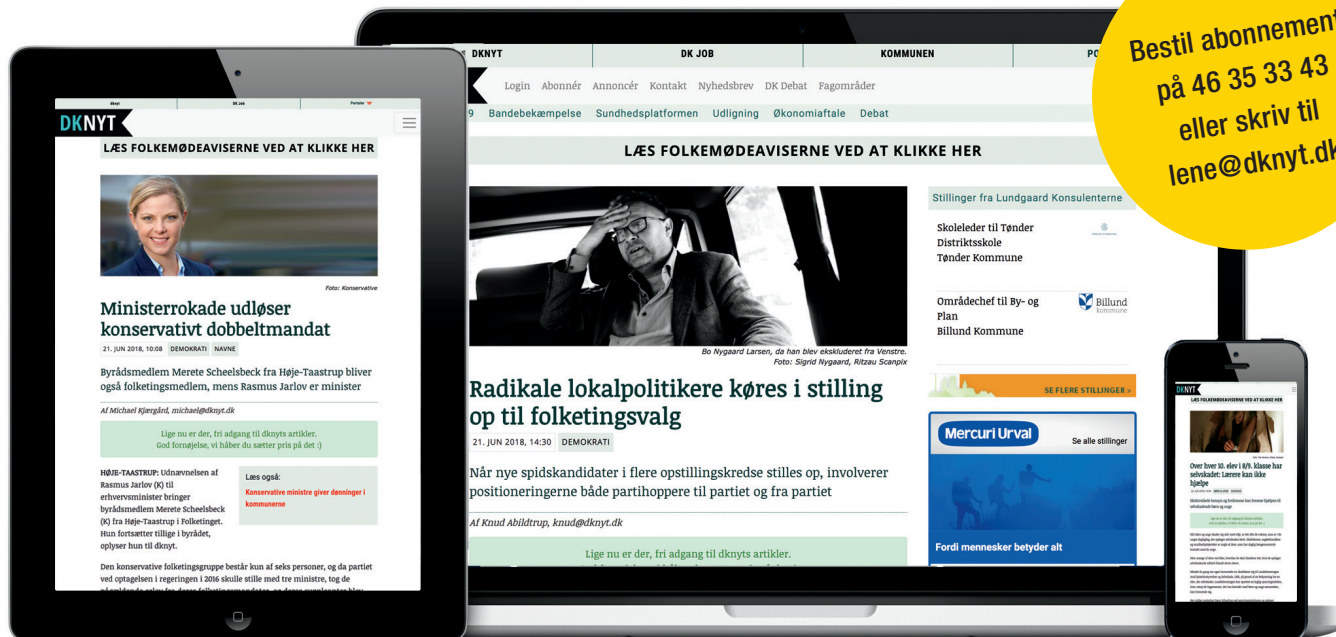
Bestil abonnement på 46 35 33 43 eller skriv til lene@dknyt.dk

DKNYT | DK JOB | KOMMUNEN | PO

Login Abonnér Annoncér Kontakt Nyhedsbrev DK Debat Fagområder

9 Bandebekæmpelse Sundhedsplatformen Udligning Økonomiaftale Debat

LÆS FOLKEMØDEAVISERNE VED AT KLIKKE HER

Bo Nygaard Larsen, da han blev ekskluderet fra Venstre. Foto: Sigrid Nygaard, Ritzau Scanpix

Radikale lokalpolitikere køres i stilling op til folketingsvalg

21. JUN 2018, 14:30 DEMOKRATI

Når nye spidskandidater i flere opstillingskredse stilles op, involverer positioneringerne både partihoppere til partiet og fra partiet

Af Knud Abildtrup, knud@dknyt.dk

Lige nu er der, fri adgang til dknyts artikler.

Stillinger fra Lundgaard Konsulenterne

Skoleleder til Tønder Distriktsskole Tønder Kommune

Områdechef til By- og Plan Billund Kommune

Billund kommune

SE FLERE STILLINGER >

Mercuri Urval

Se alle stillinger

Fordi mennesker betyder alt

dknyt | Dk Job | Portaler

DKNYT

LÆS FOLKEMØDEAVISERNE VED AT KLIKKE HER

Foto: Konservative

Ministerrokade udløser konservativt dobbeltmandat

21. JUN 2018, 10:08 DEMOKRATI NAVNE

Byrådsmedlem Merete Scheelsbeck fra Høje-Taastrup bliver også folketingsmedlem, mens Rasmus Jarlov er minister

Af Michael Kjærgård, michael@dknyt.dk

Lige nu er der, fri adgang til dknyts artikler. God fornøjelse, vi håber du sætter pris på det :)

HØJE-TAASTRUP: Udnævnelsen af Rasmus Jarlov (K) til erhvervsminister bringer byrådsmedlem Merete Scheelsbeck (K) fra Høje-Taastrup i Folketinget. Hun fortsætter tillige i byrådet, oplyser hun til dknyt.

Læs også:
Konservative ministre giver dønninger i kommunerne

Den konservative folketingsgruppe består kun af seks personer, og da partiet ved optagelsen i regeringen i 2016 skulle stille med tre ministre, tog de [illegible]

DKNYT
LÆS FOLKEMØDEAVISERNE VED AT KLIKKE HER

Over hver 10. elev i 8/9. klasse har selvskadet: Lærere kan ikke hjælpe

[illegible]